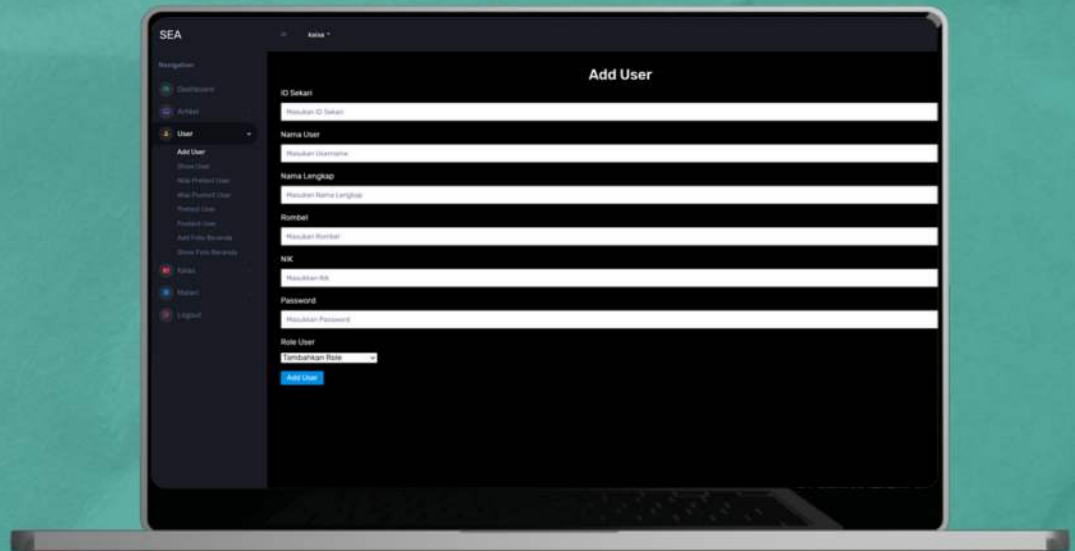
SEA

kaisa

Navigation

Dashboard

Artikel

User

Add User

Show User

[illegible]

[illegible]

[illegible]

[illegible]

Add Foto Beranda

Show Foto Beranda

Kelas

Materi

Logout

Add User

ID Sekari

Masukan ID Sekari

Nama User

Masukan Username

Nama Lengkap

Masukan Nama Lengkap

Rombel

Masukan Rombel

NIK

Masukkan NIk

Password

Masukkan Password

Role User

Tambahkan Role

Add User